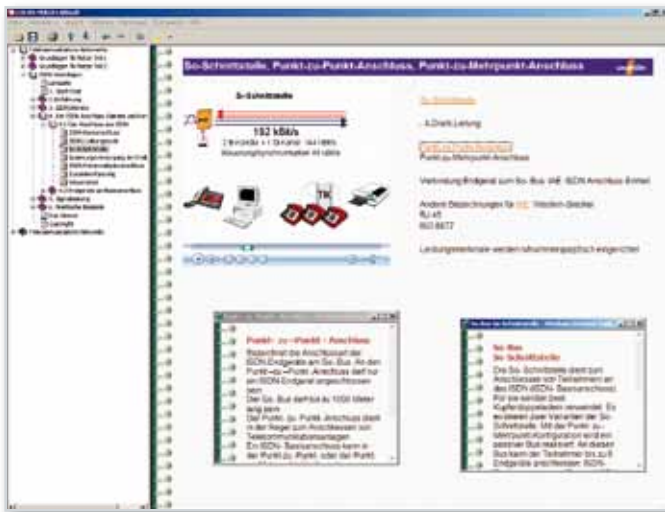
S0-Schnittstelle, Punkt-zu-Punkt-Anschluss, Punkt-zu-Mehrpunkt-Anschluss

S0-Schnittstelle

192 kBit/s

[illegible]

S0-Schnittstelle

4-Draht-Leitung

Punkt-zu-Punkt-Anschluss

Punkt-zu-Mehrpunkt-Anschluss

Verbindung Endgerät zum S0-Bus, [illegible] ISDN Anschluss Einheit

Andere Bezeichnungen für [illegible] Western-Stecker, RJ-45, ISO 8877

Leitungslänge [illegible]

Punkt - zu - Punkt - Anschluss

Bezeichnet die Anschlussart der ISDN-Endgeräte am S0-Bus. An den Punkt-zu-Punkt-Anschluss darf nur ein ISDN Endgerät angeschlossen sein.

Der S0-Bus darf bis zu 1000 Meter lang sein.

Der Punkt-zu-Punkt-Anschluss dient in der Regel zum Anschluss von Telekommunikationsanlagen. Ein ISDN-Basisanschluss kann in der Punkt-zu-Punkt- oder der Punkt-

S0-Bus
S0-Schnittstelle

Die S0-Schnittstelle dient zum Anschluss von Teilnehmern an den ISDN (ISDN-Basisanschluss). Für sie werden zwei Kupferdoppeladern verwendet. Es existieren zwei Varianten der S0-Schnittstelle. Mit der Punkt-zu-Mehrpunkt-Konfiguration wird ein passiver Bus realisiert. An diesen Bus kann der Teilnehmer bis zu 8 Endgeräte anschließen. ISDN-